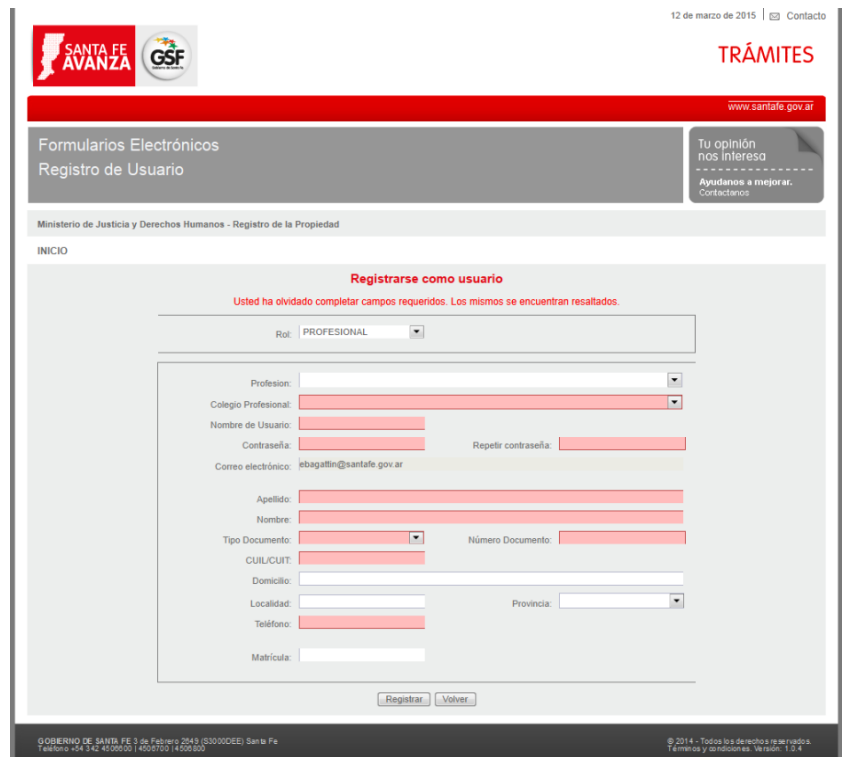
12 de marzo de 2015 | Contacto

SANTA FE AVANZA

GSF

TRÁMITES

www.santafe.gov.ar

Formularios Electrónicos
Registro de Usuario

Tu opinión nos interesa
Ayudanos a mejorar.
Contactanos

Ministerio de Justicia y Derechos Humanos - Registro de la Propiedad

INICIO

Registrarse como usuario

Usted ha olvidado completar campos requeridos. Los mismos se encuentran resaltados.

Rol: PROFESIONAL

Profesion:
Colegio Profesional:
Nombre de Usuario:
Contraseña:
Repetir contraseña:
Correo electrónico: ebagattin@santafe.gov.ar

Apellido:
Nombre:
Tipo Documento:
Número Documento:
CUIL/CUIT:
Domicilio:
Localidad:
Provincia:
Teléfono:

Matrícula:

Registrar Volver

GOBIERNO DE SANTA FE 3 de Febrero 2649 (S3000DEE) Santa Fe
Teléfono +54 342 4506600 | 4506700 | 4506800

© 2014 - Todos los derechos reservados.
Términos y condiciones. Versión: 1.0.4